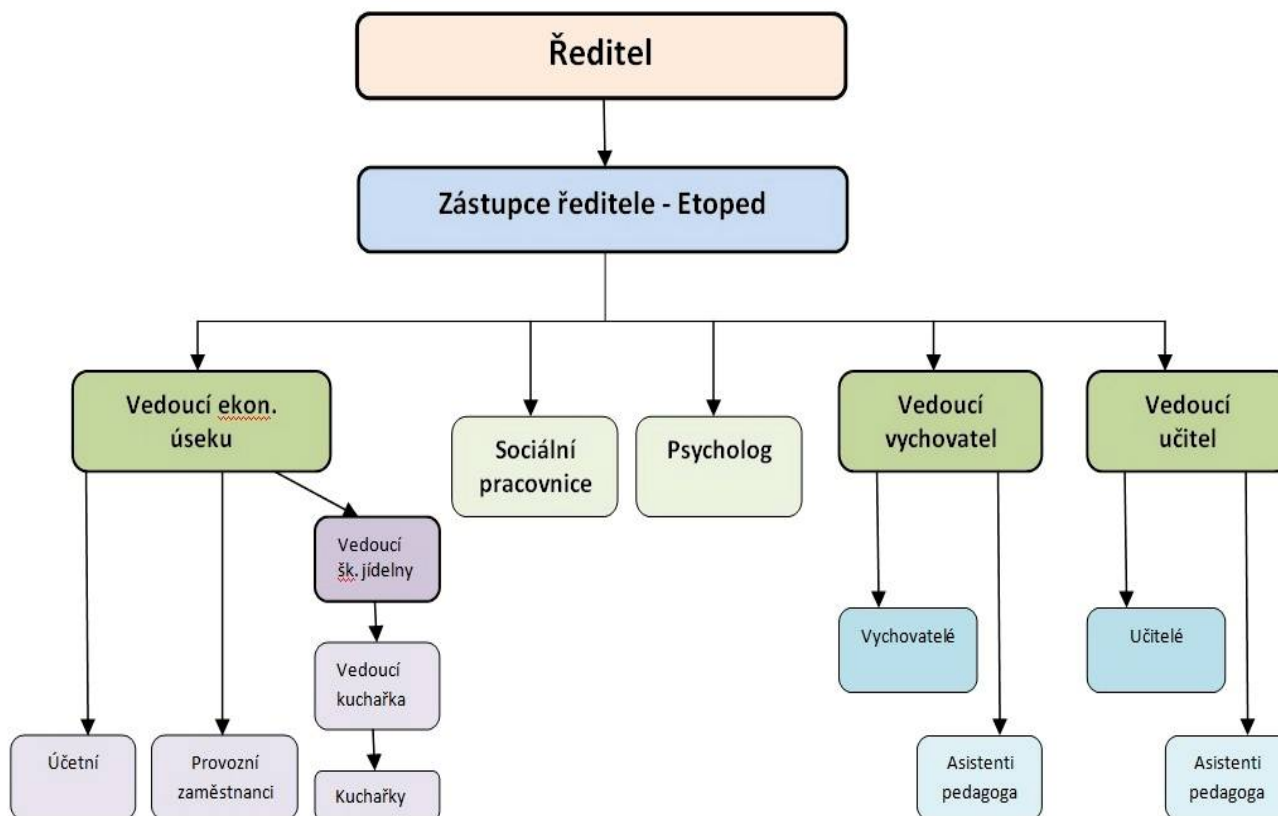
Ředitel

Zástupce ředitele - Etoped

Vedoucí ekon. úseku

Sociální pracovnice

Psycholog

Vedoucí vychovatel

Vedoucí učitel

Vedoucí šk. jídelny

Vedoucí kuchařka

Kuchařky

Účetní

Provozní zaměstnanci

Vychovatelé

Asistenti pedagoga

Učitelé

Asistenti pedagoga